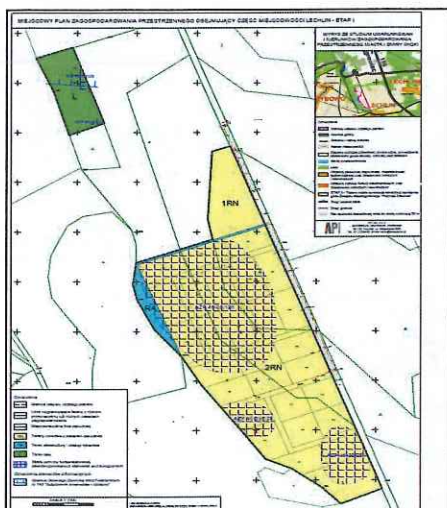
MIEJSCOWY PLAN ZAGOSPODAROWANIA PRZESTRZENNEGO OBEJMUJĄCY CZĘŚĆ MIEJSCOWOŚCI LECHLIN - ETAP I

WYRYS ZE STUDIUM UWARUNKOWAŃ I KIERUNKÓW ZAGOSPODAROWANIA PRZESTRZENNEGO MIASTA I GMINY SKOKI

LECHLIN

API

1RN

2RN

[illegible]